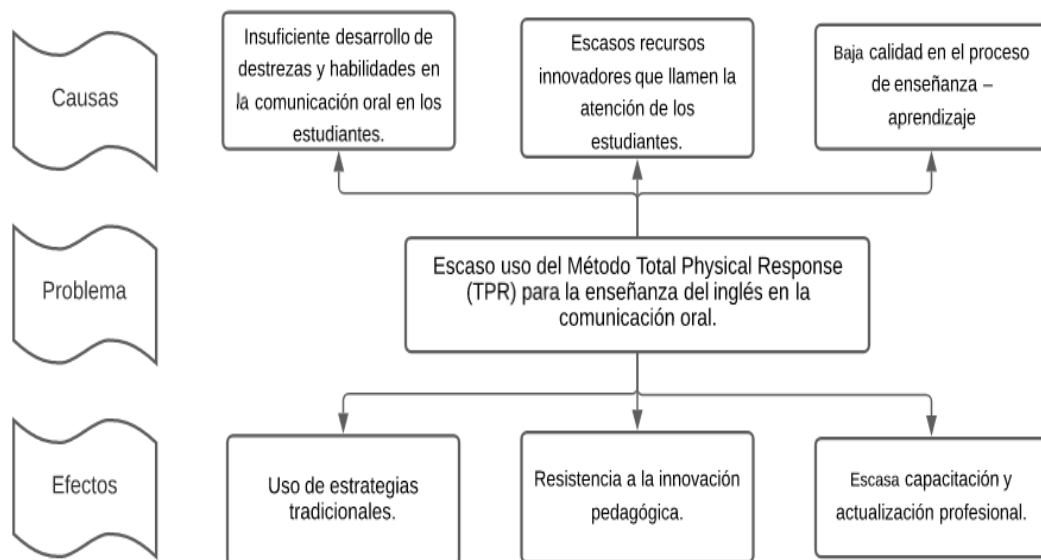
Causas

Insuficiente desarrollo de destrezas y habilidades en la comunicación oral en los estudiantes.

Escasos recursos innovadores que llamen la atención de los estudiantes.

Baja calidad en el proceso de enseñanza – aprendizaje

Problema

Escaso uso del Método Total Physical Response (TPR) para la enseñanza del inglés en la comunicación oral.

Efectos

Uso de estrategias tradicionales.

Resistencia a la innovación pedagógica.

Escasa capacitación y actualización profesional.